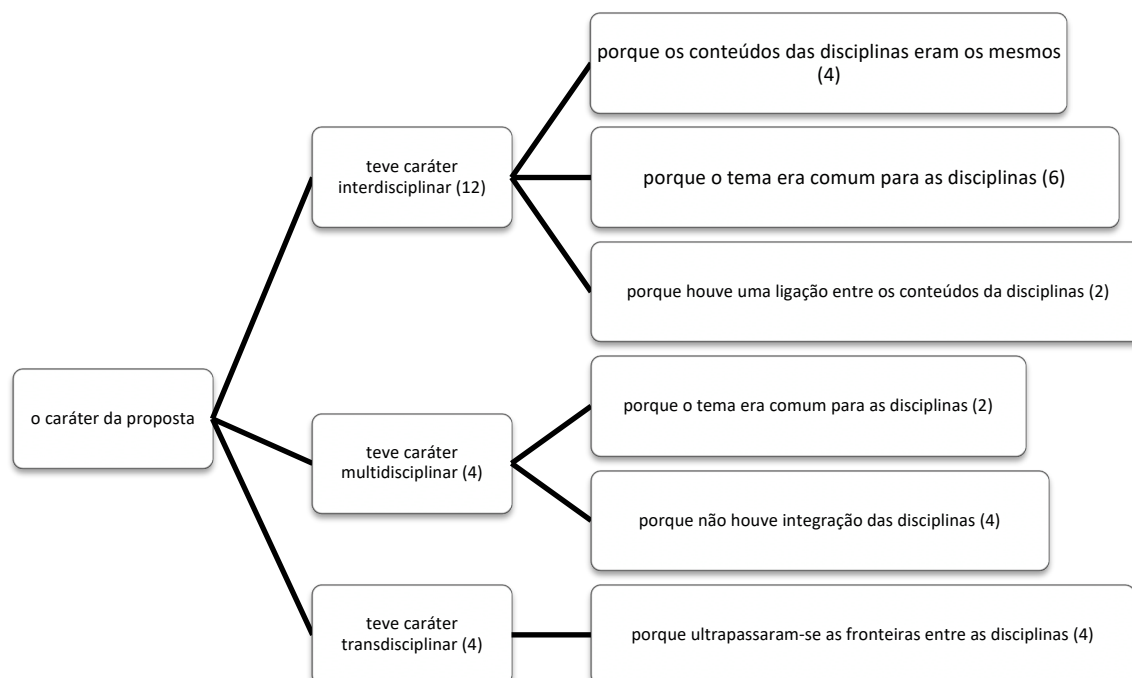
o caráter da proposta

teve caráter interdisciplinar (12)

porque os conteúdos das disciplinas eram os mesmos (4)

porque o tema era comum para as disciplinas (6)

porque houve uma ligação entre os conteúdos da disciplinas (2)

teve caráter multidisciplinar (4)

porque o tema era comum para as disciplinas (2)

porque não houve integração das disciplinas (4)

teve caráter transdisciplinar (4)

porque ultrapassaram-se as fronteiras entre as disciplinas (4)